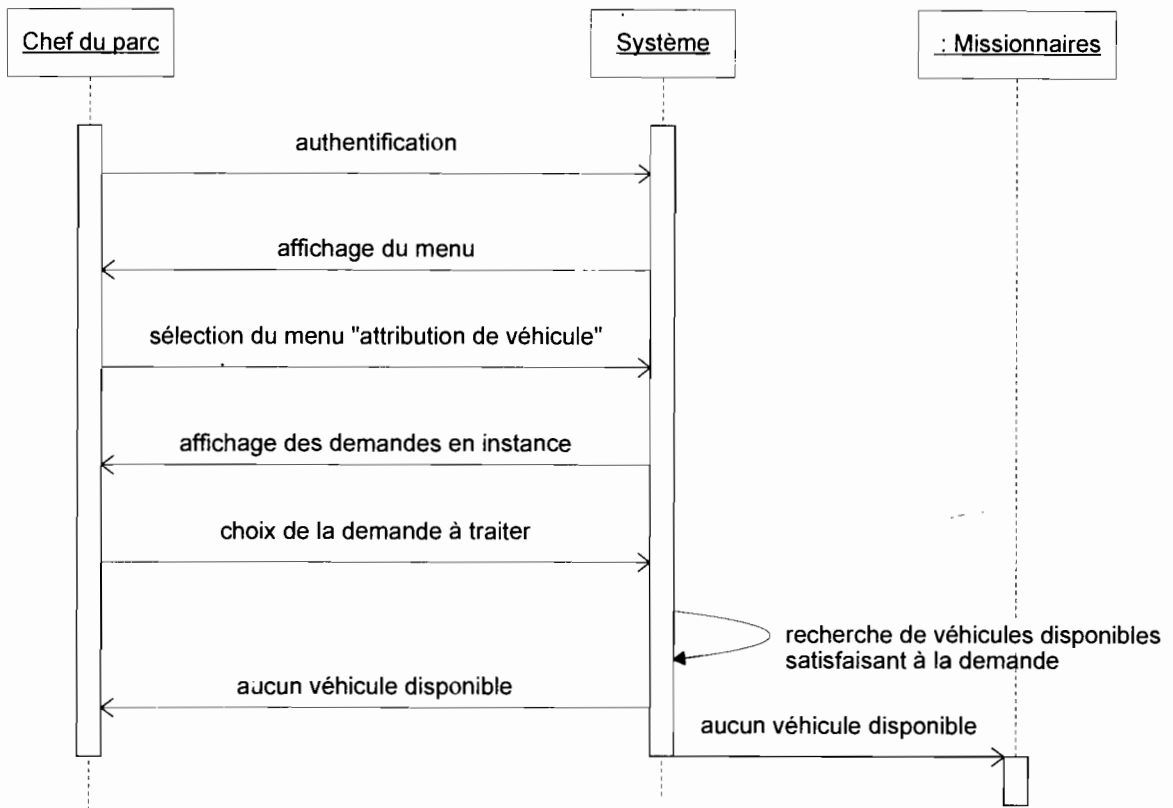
Chef du parc

Système

: Missionnaires

authentification

affichage du menu

sélection du menu "attribution de véhicule"

affichage des demandes en instance

choix de la demande à traiter

recherche de véhicules disponibles satisfaisant à la demande

aucun véhicule disponible

aucun véhicule disponible